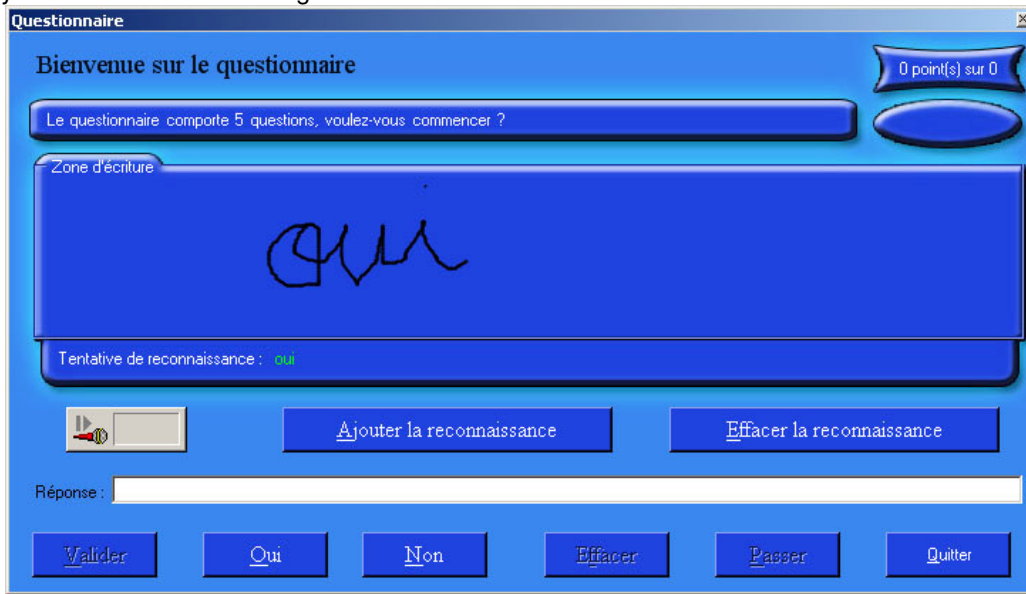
Questionnaire

Bienvenue sur le questionnaire

0 point(s) sur 0

Le questionnaire comporte 5 questions, voulez-vous commencer ?

Zone d'écriture

oui

Tentative de reconnaissance : oui

Ajouter la reconnaissance

Effacer la reconnaissance

Réponse :

Valider

Oui

Non

Effacer

Passer

Quitter